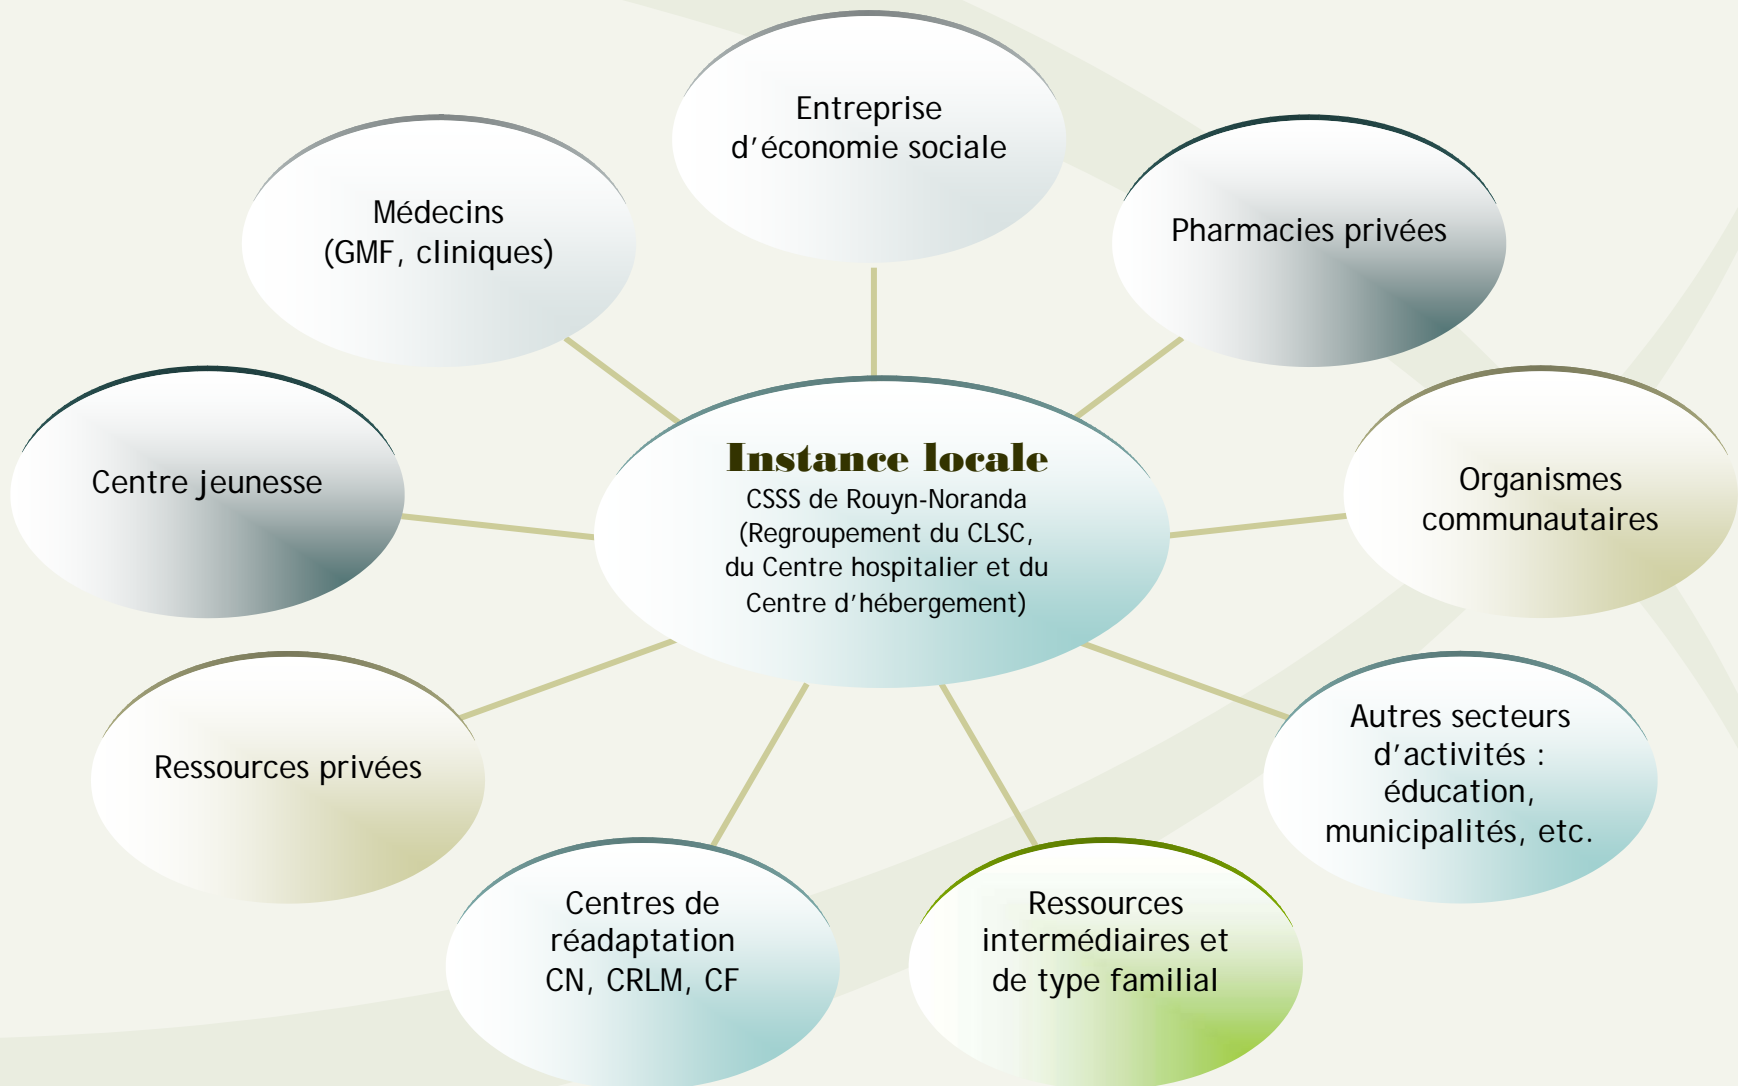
Entreprise d’économie sociale

Médecins (GMF, cliniques)

Pharmacies privées

Centre jeunesse

Instance locale
CSSS de Rouyn-Noranda (Regroupement du CLSC, du Centre hospitalier et du Centre d’hébergement)

Organismes communautaires

Ressources privées

Autres secteurs d’activités : éducation, municipalités, etc.

Centres de réadaptation CN, CRLM, CF

Ressources intermédiaires et de type familial